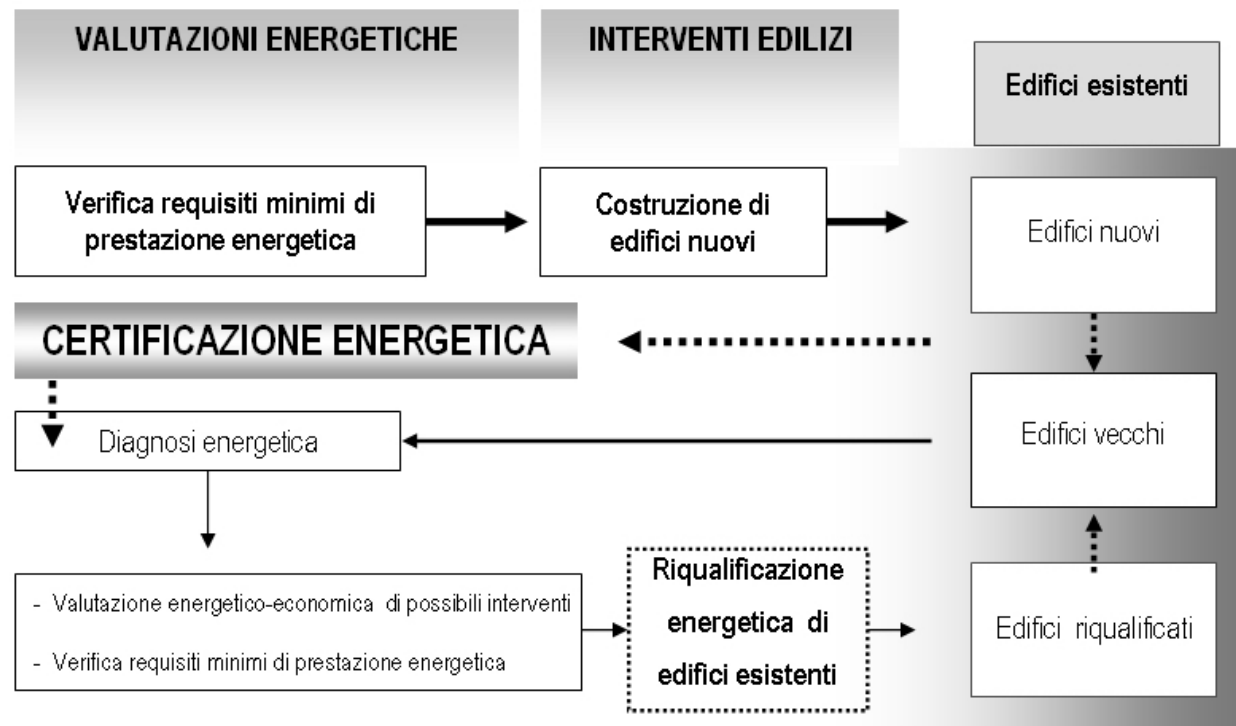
VALUTAZIONI ENERGETICHE

INTERVENTI EDILIZI

Edifici esistenti

Verifica requisiti minimi di prestazione energetica

Costruzione di edifici nuovi

Edifici nuovi

CERTIFICAZIONE ENERGETICA

Diagnosi energetica

Edifici vecchi

- Valutazione energetico-economica di possibili interventi
- Verifica requisiti minimi di prestazione energetica

Riqualificazione energetica di edifici esistenti

Edifici riqualificati